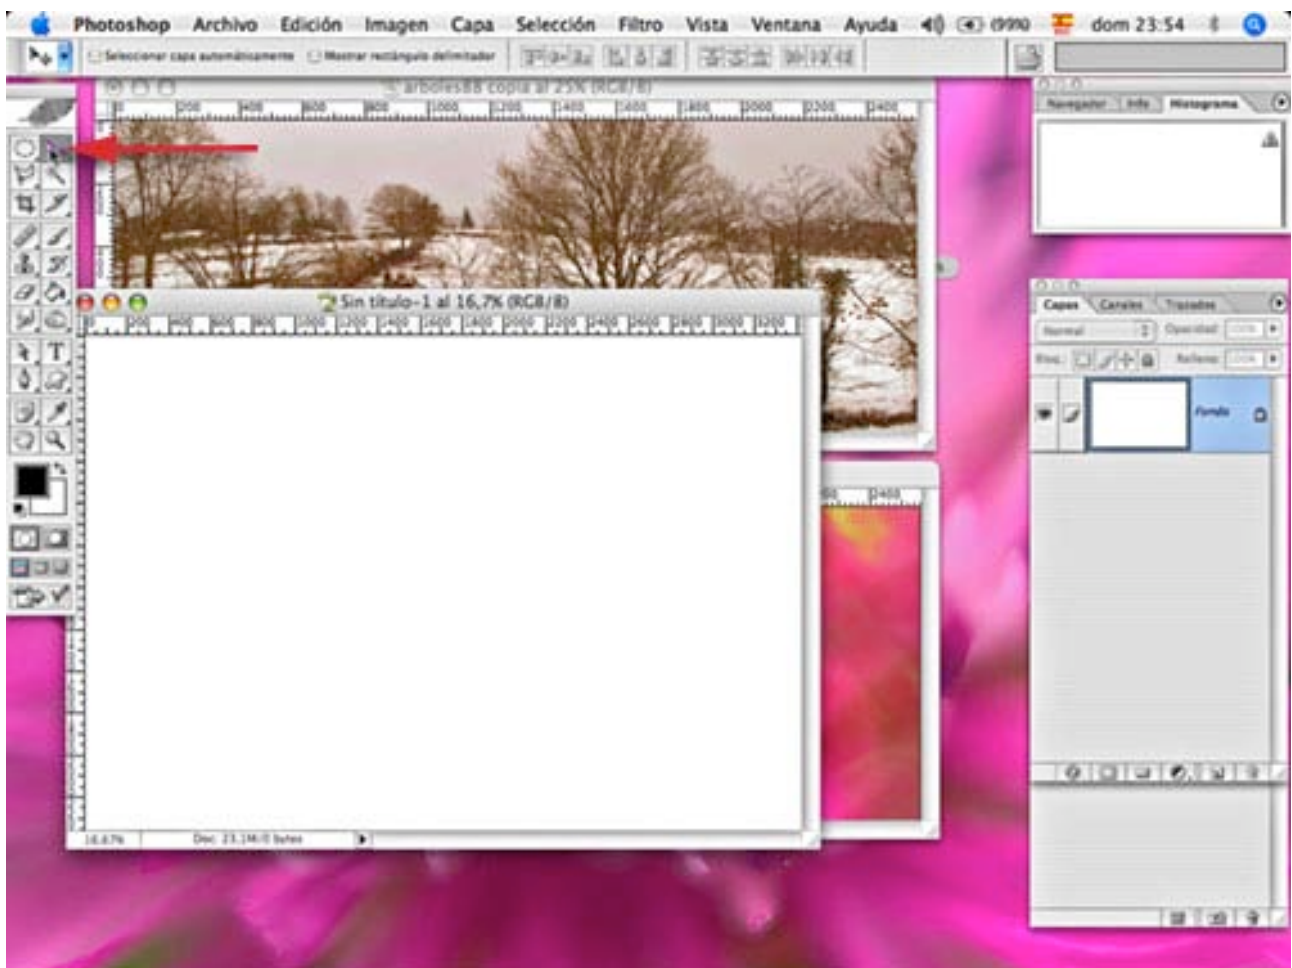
Photoshop Archivo Edición Imagen Capa Selección Filtro Vista Ventana Ayuda (99%) dom 23:54

Seleccionar capa automáticamente Mostrar rectángulo delimitador

arboles88 copia al 25% (RGB/8)

Sin título-1 al 16,7% (RGB/8)

16,67% Doc: 23,1M/0 bytes

Navegador Info Histograma

Capas Canales Trazados

Normal Opacidad: 100%

Bloq.: Relleno: 100%

Fondo